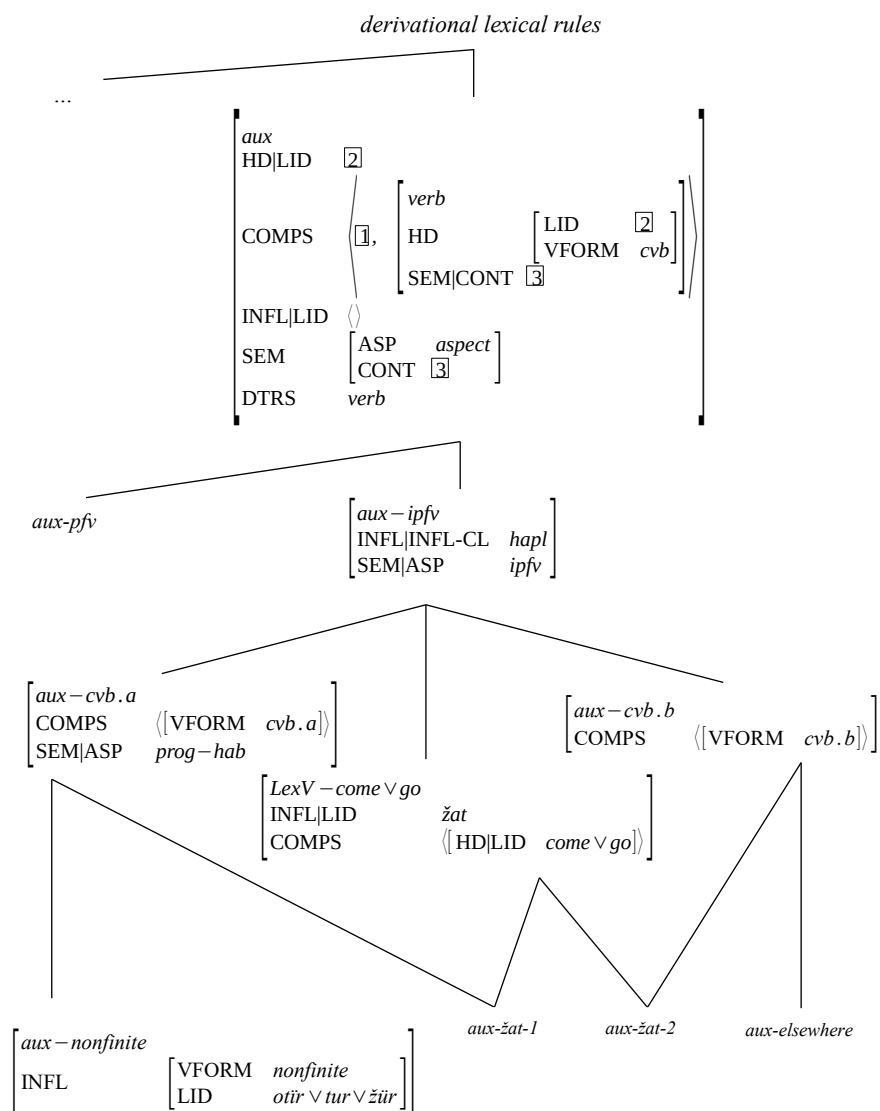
derivational lexical rules

...

| | | | |
|---|---|---|---|
| *aux* | | | |
| HD\|LID | $\boxed{2}$ | | |
| COMPS | $\langle \boxed{1},$ | *verb* | |
| | | HD | LID $\boxed{2}$ |
| | | | VFORM *cvb* $\rangle$ |
| | | SEM\|CONT $\boxed{3}$ | |
| INFL\|LID | $\langle\rangle$ | | |
| SEM | ASP *aspect* | | |
| | CONT $\boxed{3}$ | | |
| DTRS | *verb* | | |

aux-pfv

| | |
|---|---|
| *aux − ipfv* | |
| INFL\|INFL-CL | *hapl* |
| SEM\|ASP | *ipfv* |

| | |
|---|---|
| *aux − cvb . a* | |
| COMPS | $\langle$[VFORM *cvb . a*]$\rangle$ |
| SEM\|ASP | *prog − hab* |

| | |
|---|---|
| *LexV − come ∨ go* | |
| INFL\|LID | *žat* |
| COMPS | $\langle$[HD\|LID *come ∨ go*]$\rangle$ |

| | |
|---|---|
| *aux − cvb . b* | |
| COMPS | $\langle$[VFORM *cvb . b*]$\rangle$ |

aux-žat-1 aux-žat-2 aux-elsewhere

| | | |
|---|---|---|
| *aux − nonfinite* | | |
| INFL | VFORM | *nonfinite* |
| | LID | *otïr ∨ tur ∨ žür* |